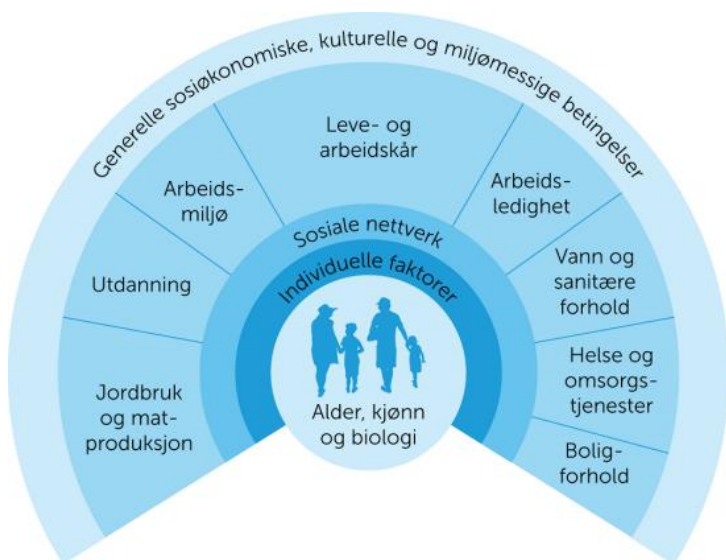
Generelle sosiøkonomiske, kulturelle og miljømessige betingelser

Leve- og arbeidskår

Arbeids-miljø

Arbeids-ledighet

Utdanning

Vann og sanitære forhold

Jordbruk og mat-produksjon

Helse og omsorgs-tjenester

Bolig-forhold

Sosiale nettverk

Individuelle faktorer

Alder, kjønn og biologi